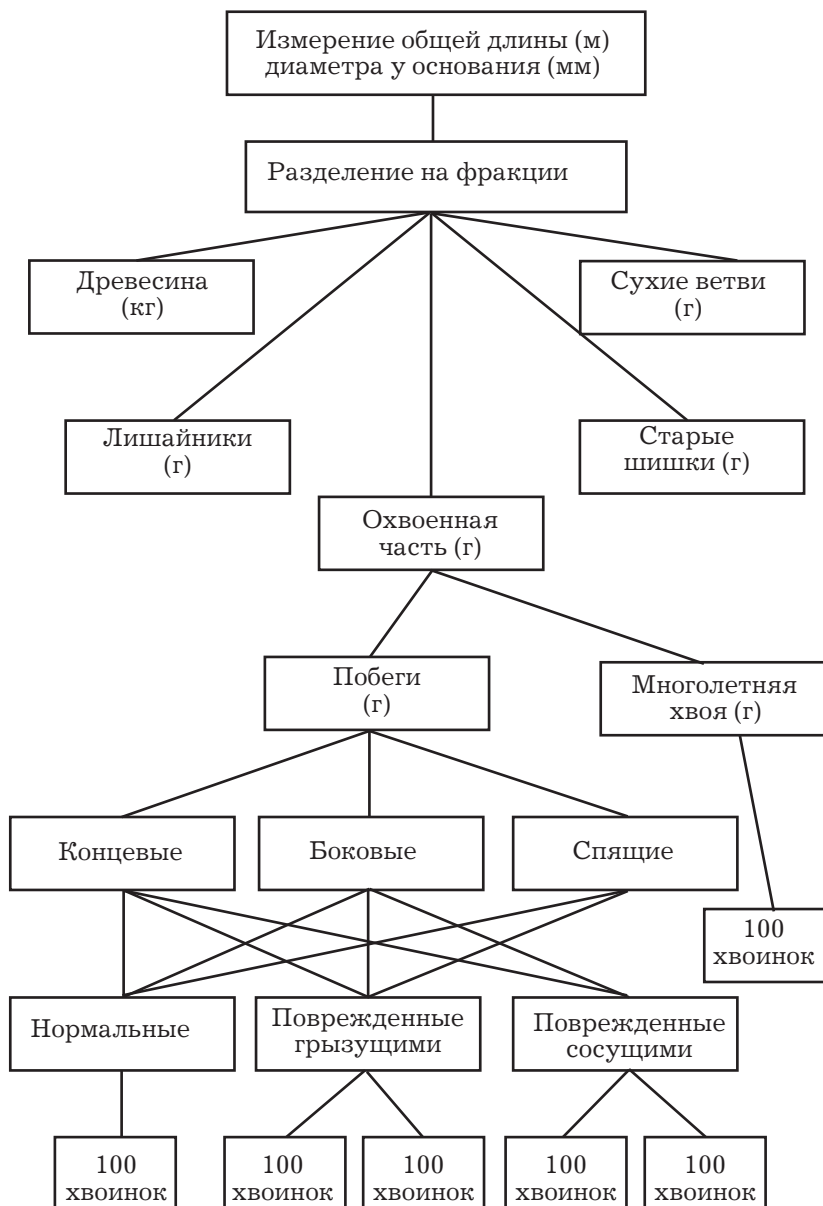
Измерение общей длины (м) диаметра у основания (мм)

Разделение на фракции

Древесина (кг)

Сухие ветви (г)

Лишайники (г)

Старые шишки (г)

Охвоенная часть (г)

Побеги (г)

Многолетняя хвоя (г)

Концевые

Боковые

Спящие

100 хвоинок

Нормальные

Поврежденные грызущими

Поврежденные сосущими

100 хвоинок

100 хвоинок

100 хвоинок

100 хвоинок

100 хвоинок